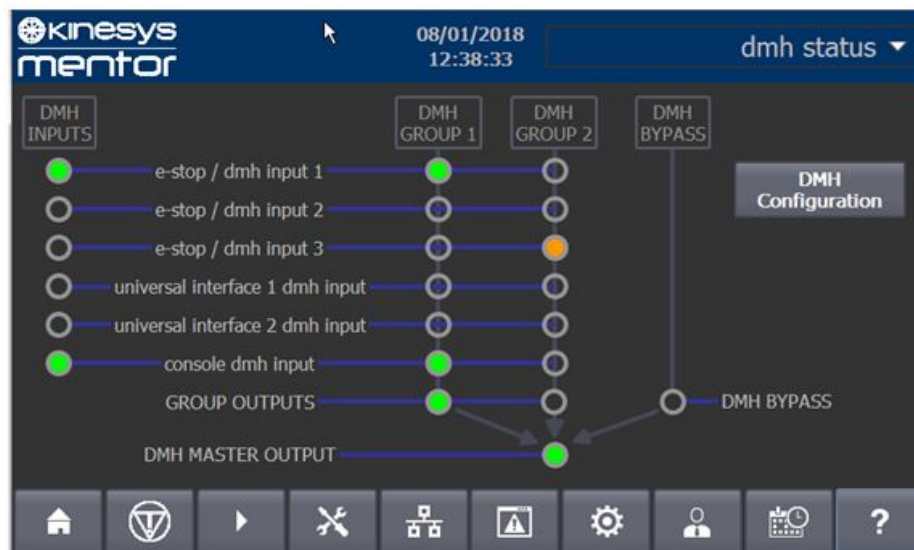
Kinesys mentor

08/01/2018
12:38:33

dmh status ▾

DMH INPUTS

DMH GROUP 1

DMH GROUP 2

DMH BYPASS

DMH Configuration

e-stop / dmh input 1

e-stop / dmh input 2

e-stop / dmh input 3

universal interface 1 dmh input

universal interface 2 dmh input

console dmh input

GROUP OUTPUTS

DMH BYPASS

DMH MASTER OUTPUT

?